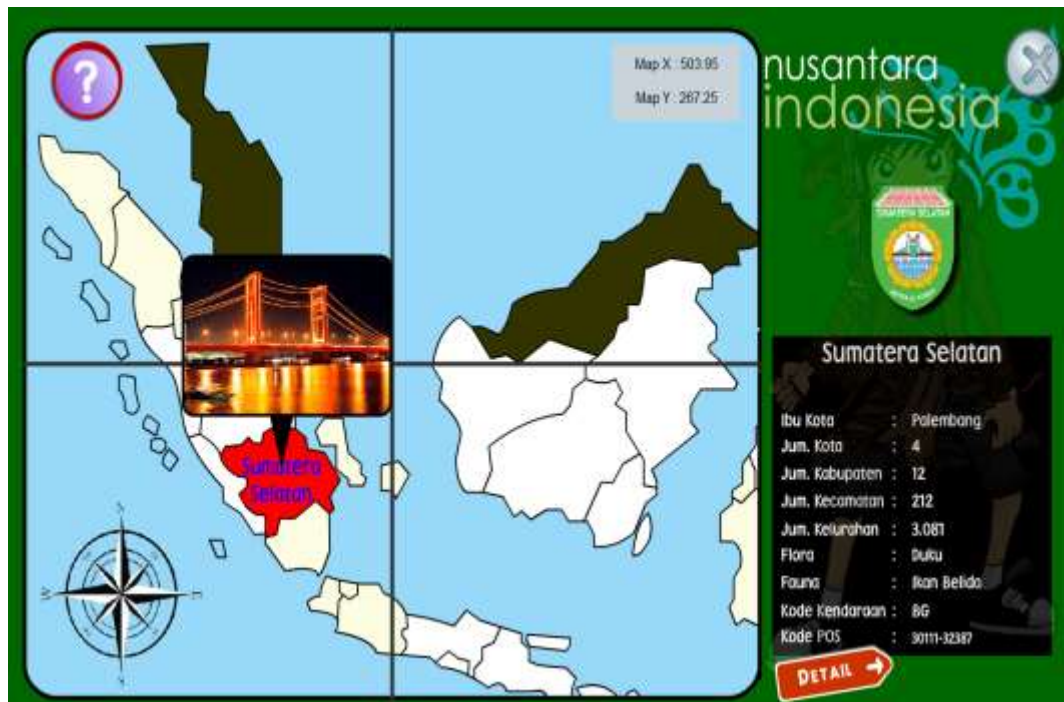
?

Map X : 503.95

Map Y : 267.25

Sumatera Selatan

nusantara
indonesia

SUMATERA SELATAN

Sumatera Selatan

| | | |
|---|---|---|
| Ibu Kota | : | Palembang |
| Jum. Kota | : | 4 |
| Jum. Kabupaten | : | 12 |
| Jum. Kecamatan | : | 212 |
| Jum. Kelurahan | : | 3.081 |
| Flora | : | Duku |
| Fauna | : | Ikan Belida |
| Kode Kendaraan | : | BG |
| Kode POS | : | 30111-32387 |

DETAIL

U
B
T
S